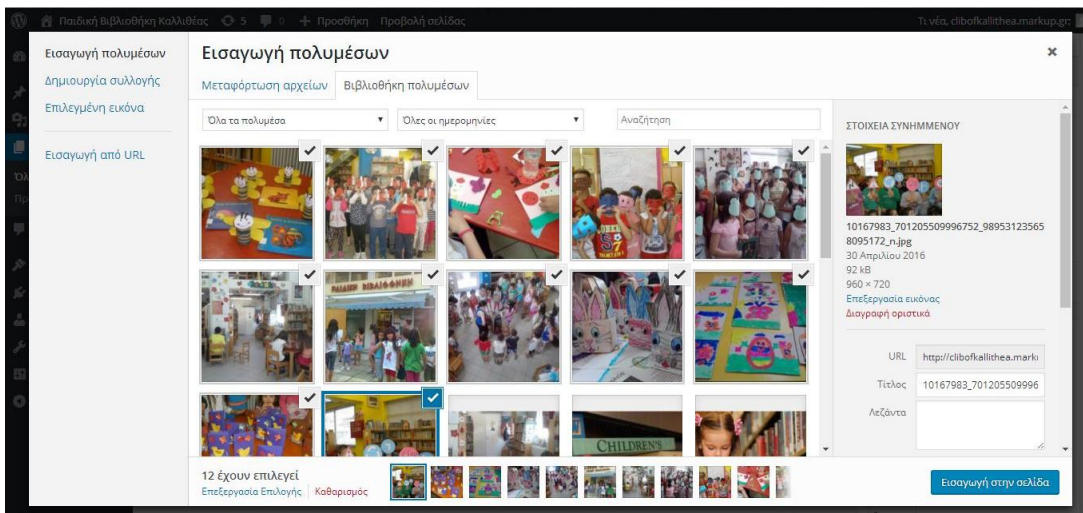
Παιδική Βιβλιοθήκη Καλλιθέας 5 0 + Προσθήκη Προβολή σελίδας

Τι νέα, clibofkallithea.markup.gr

Εισαγωγή πολυμέσων
Δημιουργία συλλογής
Επιλεγμένη εικόνα
Εισαγωγή από URL

Εισαγωγή πολυμέσων

Μεταφόρτωση αρχείων
Βιβλιοθήκη πολυμέσων

Όλα τα πολυμέσα
Όλες οι ημερομηνίες
Αναζήτηση

ΣΤΟΙΧΕΙΑ ΣΥΝΗΜΜΕΝΟΥ

10167983_701205509996752_989531235658095172_n.jpg
30 Απριλίου 2016
92 kB
960 × 720
Επεξεργασία εικόνας
Διαγραφή οριστικά

URL http://clibofkallithea.marki
Τίτλος 10167983_701205509996
Λεζάντα

PAIDIKI BIBLIOTHIKI

CHILDREN'S

12 έχουν επιλεγεί
Επεξεργασία Επιλογής Καθαρισμός

Εισαγωγή στην σελίδα